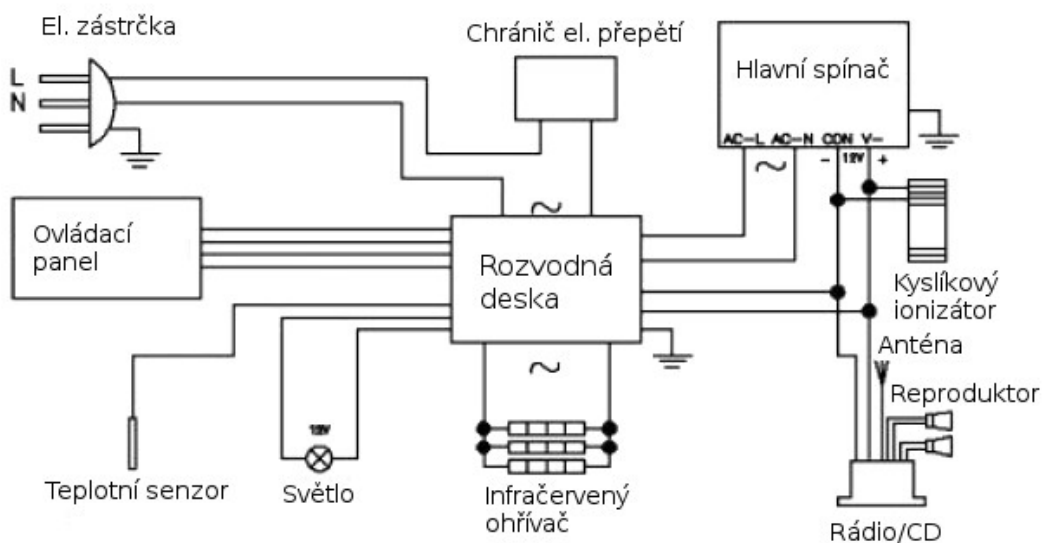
El. zástrčka

L
N

Chránič el. přepětí

Hlavní spínač

AC—L AC—N COM V—
– 12V +

Ovládací panel

Rozvodná deska

Kyslíkový ionizátor

Anténa

Reproduktor

Teplotní senzor

12V
Světlo

Infračervený ohřívač

Rádio/CD